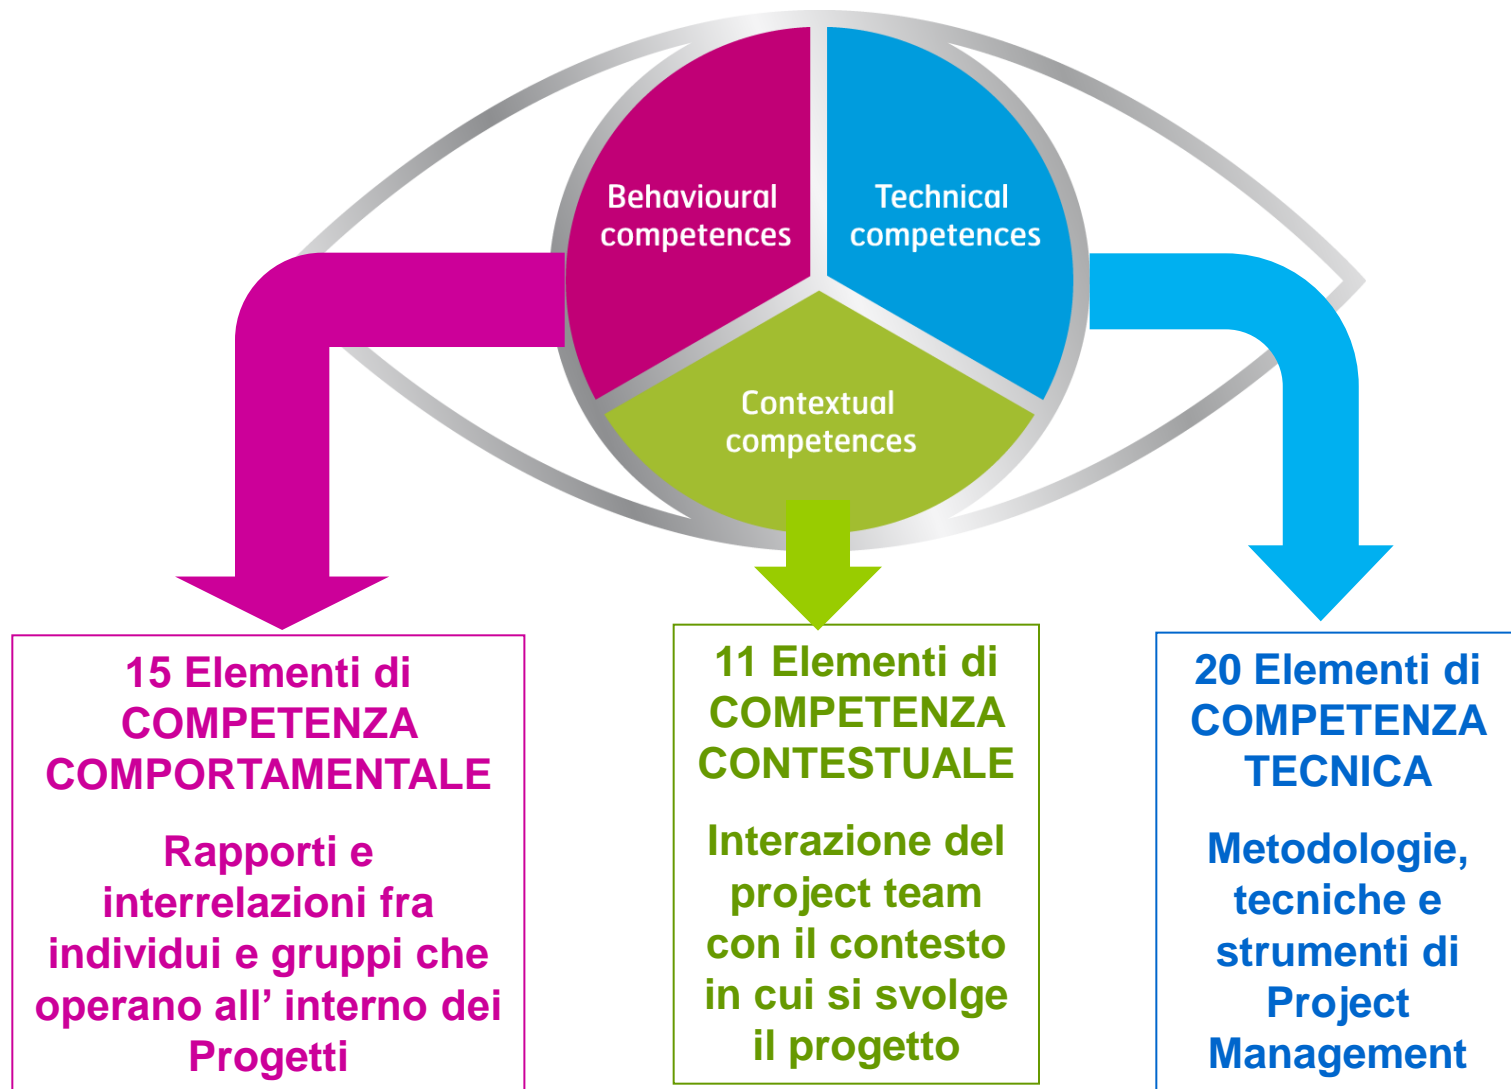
Behavioural competences

Technical competences

Contextual competences

15 Elementi di COMPETENZA COMPORTAMENTALE

Rapporti e interrelazioni fra individui e gruppi che operano all’ interno dei Progetti

11 Elementi di COMPETENZA CONTESTUALE

Interazione del project team con il contesto in cui si svolge il progetto

20 Elementi di COMPETENZA TECNICA

Metodologie, tecniche e strumenti di Project Management